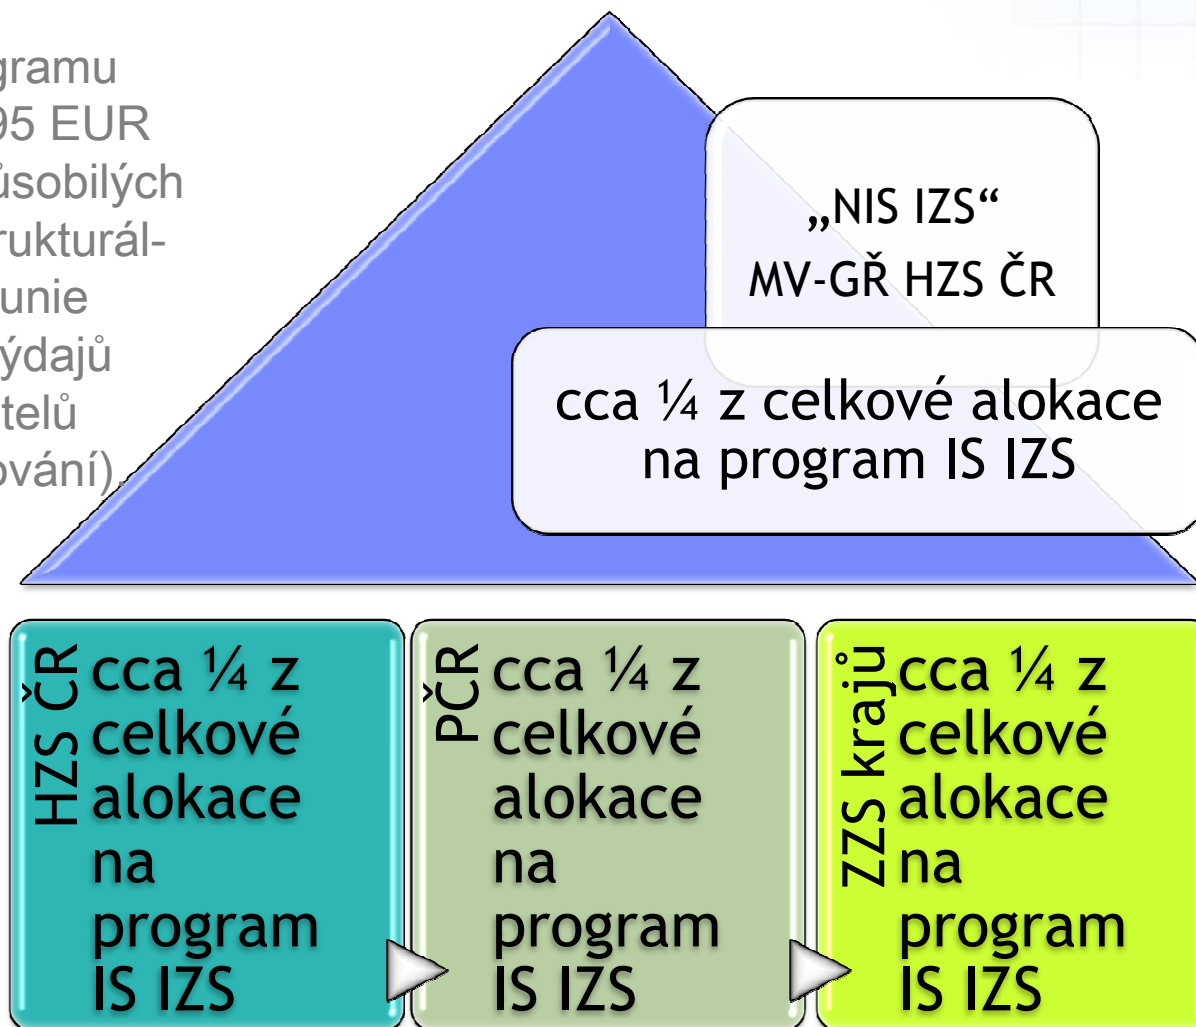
gramu
95 EUR
ůsobilých
rukturál-
unie
ýdajů
telů
vání).

„NIS IZS“
MV-GŘ HZS ČR

cca ¼ z celkové alokace na program IS IZS

HZS ČR
cca ¼ z celkové alokace na program IS IZS

PČR
cca ¼ z celkové alokace na program IS IZS

ZZS krajů
cca ¼ z celkové alokace na program IS IZS